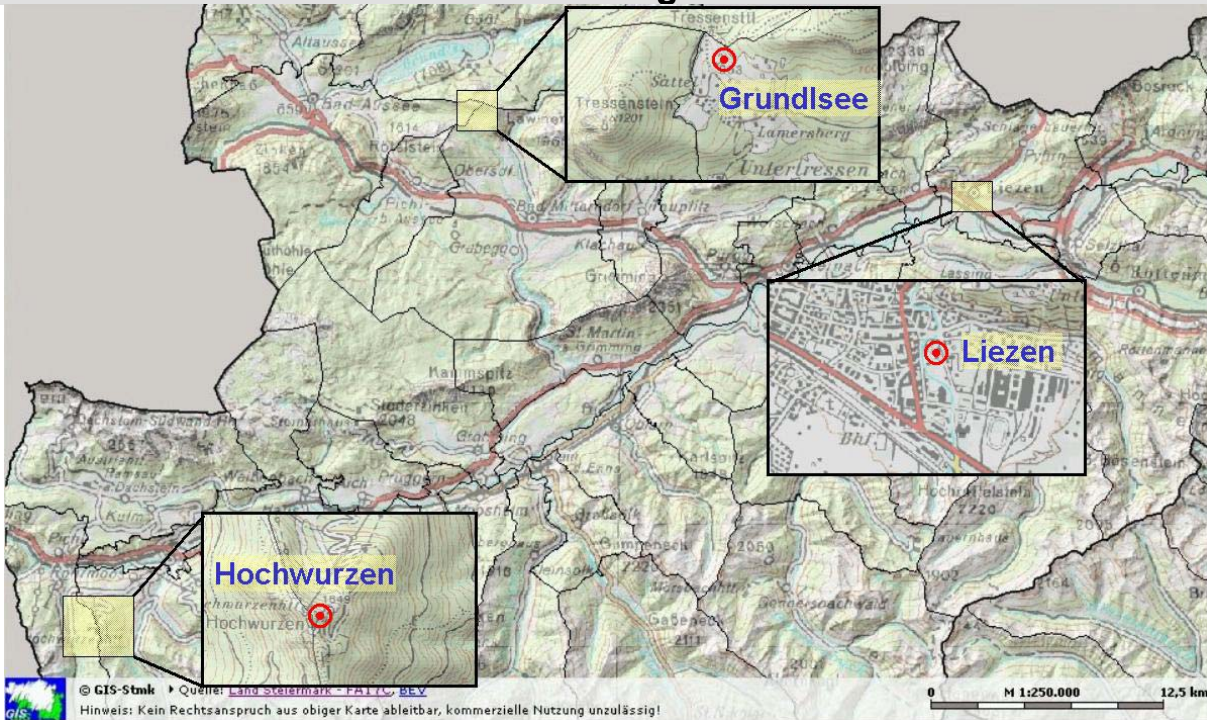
Tressenstil
Grundlsee
Tressenstein
Sattel
Lamersberg
Unterlressen
Altaussee
Bad Aussee
Obersdorf
Bad Mitterndorf
Tauplitz
Klachau
Liezen
Lassing
Bhf
Kammspitz
2139
St. Martin
Gröbming
Stoderzinken
2048
Gröbming
Hochwurzen
Hochwurzen
Hochwurzenhütte
Irdning
Hochgrössen
Selzthal
Bosruck
2331
Dachstein
Ramsau
Aich
Haus
Schladming
Gumpeneck
2226
Gaberl
2111
Donnersbach
Hohenwart
Hochweissenbach
2220
2069
Pichl
© GIS-Stmk Quelle: Land Steiermark - FA17C, BEV
0 M 1:250.000 12,5 km
Hinweis: Kein Rechtsanspruch aus obiger Karte ableitbar, kommerzielle Nutzung unzulässig!